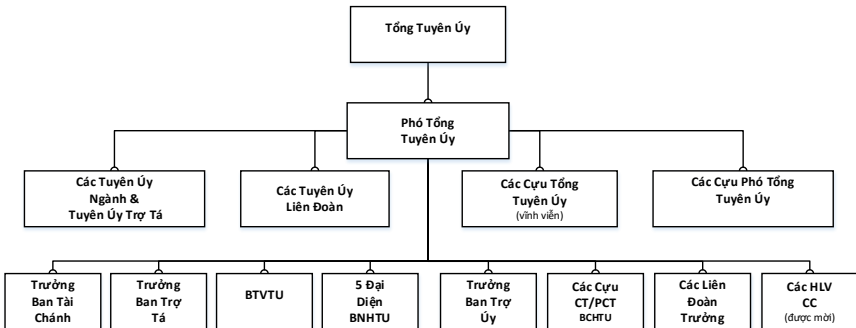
Tổng Tuyên Úy

Phó Tổng Tuyên Úy

Các Tuyên Úy Ngành & Tuyên Úy Trợ Tá

Các Tuyên Úy Liên Đoàn

Các Cựu Tổng Tuyên Úy (vĩnh viễn)

Các Cựu Phó Tổng Tuyên Úy

Trưởng Ban Tài Chánh

Trưởng Ban Trợ Tá

BTVTU

5 Đại Diện BNHTU

Trưởng Ban Trợ Úy

Các Cựu CT/PCT BCHTU

Các Liên Đoàn Trưởng

Các HLV CC (được mời)